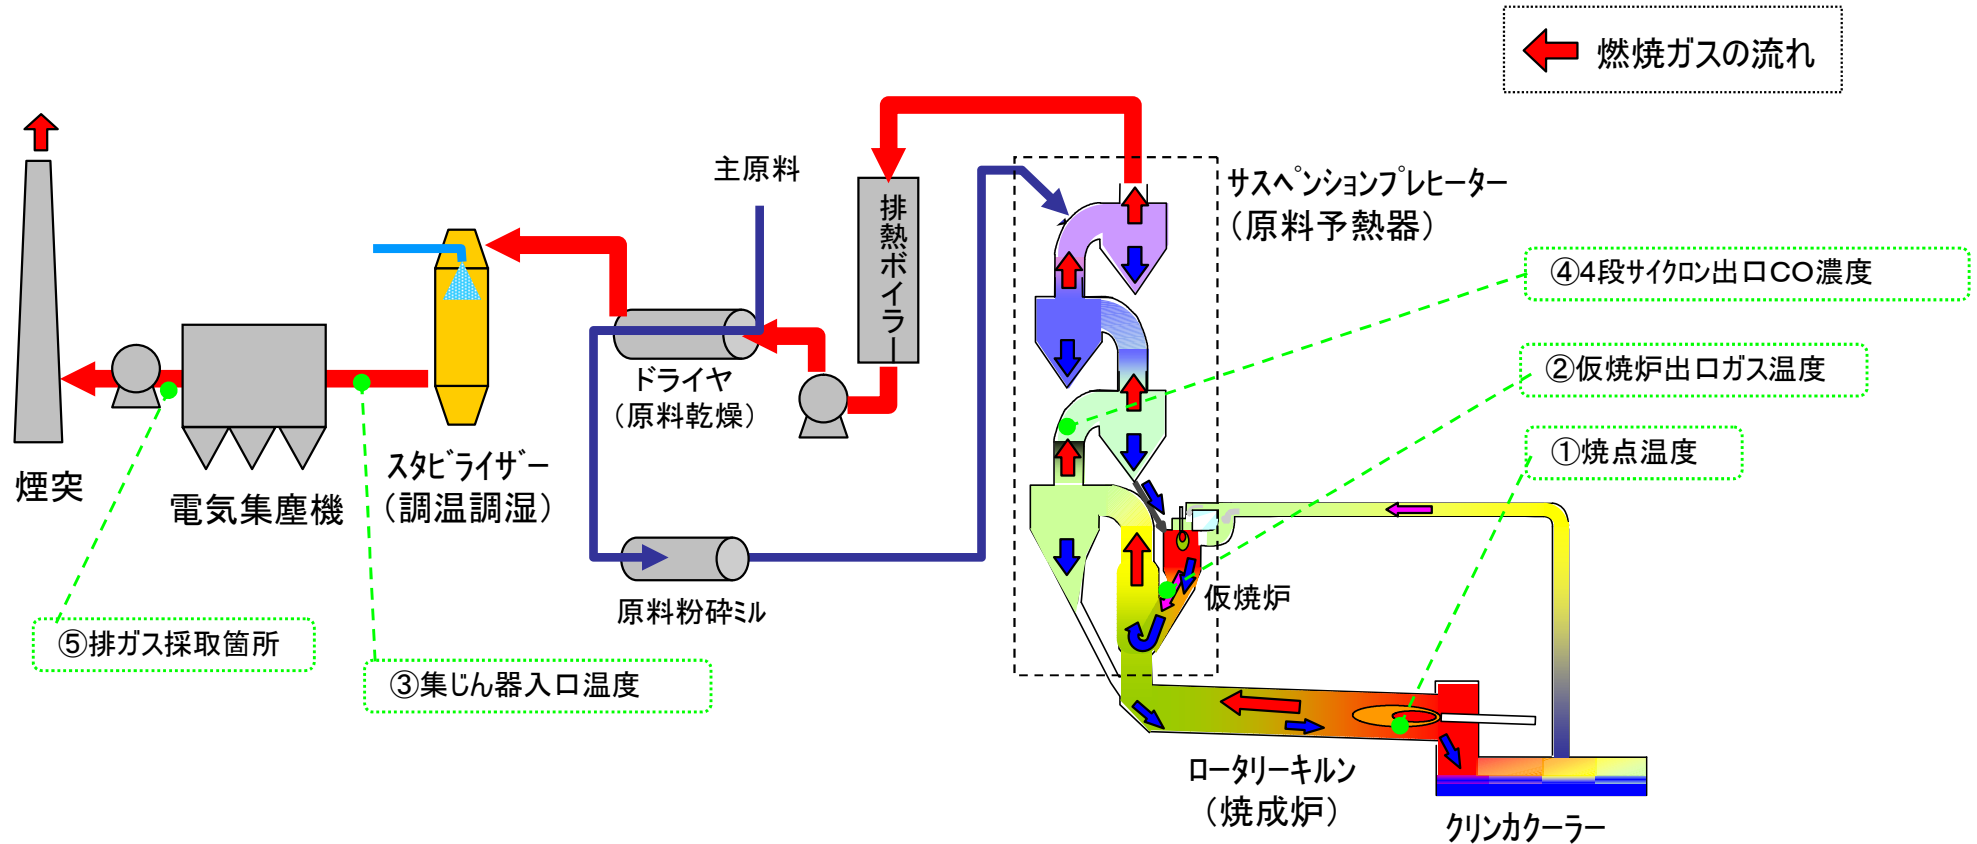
燃焼ガスの流れ

主原料

排熱ボイラー

サスペンションプレヒーター
(原料予熱器)

④4段サイクロン出口CO濃度

②仮焼炉出口ガス温度

①焼点温度

煙突

電気集塵機

スタビライザー
(調温調湿)

ドライヤ
(原料乾燥)

原料粉砕ミル

仮焼炉

⑤排ガス採取箇所

③集じん器入口温度

ロータリーキルン
(焼成炉)

クリンカクーラー